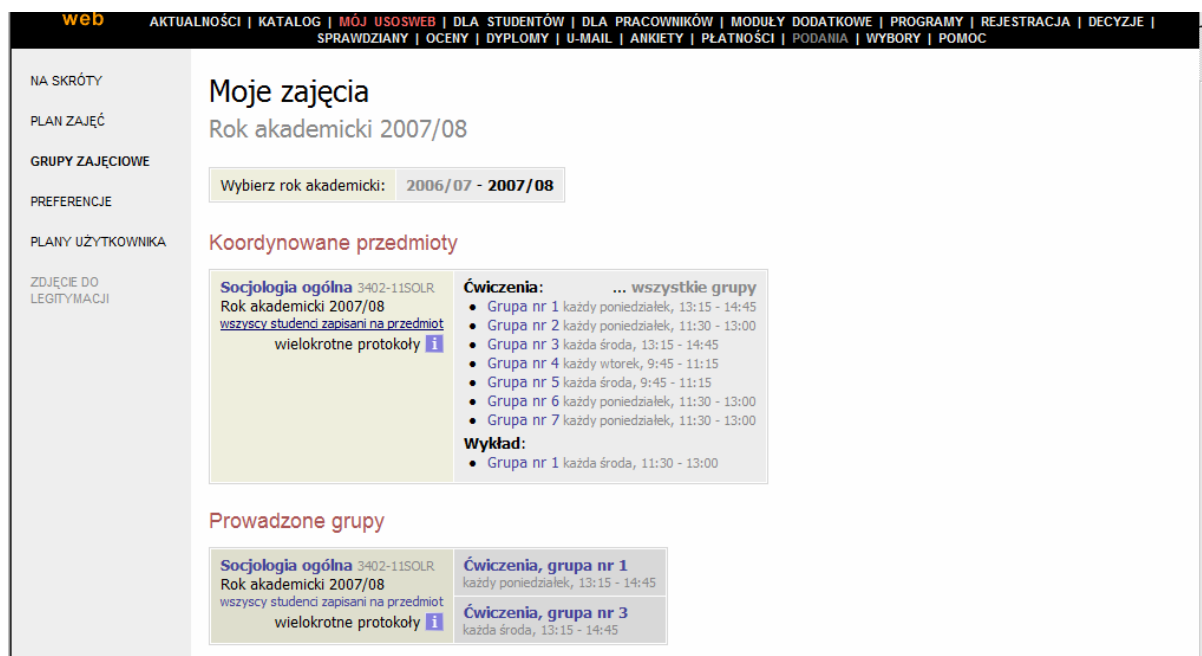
web AKTUALNOŚCI | KATALOG | MÓJ USOSWEB | DLA STUDENTÓW | DLA PRACOWNIKÓW | MODUŁY DODATKOWE | PROGRAMY | REJESTRACJA | DECYZJE | SPRAWDZIANY | OCENY | DYPLOMY | U-MAIL | ANKIETY | PŁATNOŚCI | PODANIA | WYBORY | POMOC

NA SKRÓTY

PLAN ZAJĘĆ

GRUPY ZAJĘCIOWE

PREFERENCJE

PLANY UŻYTKOWNIKA

ZDJĘCIE DO LEGITYMACJI

Moje zajęcia

Rok akademicki 2007/08

Wybierz rok akademicki: 2006/07 - 2007/08

Koordynowane przedmioty

Socjologia ogólna 3402-11SOLR
Rok akademicki 2007/08
wszyscy studenci zapisani na przedmiot
wielokrotne protokoły i

Ćwiczenia: ... wszystkie grupy
- Grupa nr 1 każdy poniedziałek, 13:15 - 14:45
- Grupa nr 2 każdy poniedziałek, 11:30 - 13:00
- Grupa nr 3 każda środa, 13:15 - 14:45
- Grupa nr 4 każdy wtorek, 9:45 - 11:15
- Grupa nr 5 każda środa, 9:45 - 11:15
- Grupa nr 6 każdy poniedziałek, 11:30 - 13:00
- Grupa nr 7 każdy poniedziałek, 11:30 - 13:00

Wykład:
- Grupa nr 1 każda środa, 11:30 - 13:00

Prowadzone grupy

Socjologia ogólna 3402-11SOLR
Rok akademicki 2007/08
wszyscy studenci zapisani na przedmiot
wielokrotne protokoły i

Ćwiczenia, grupa nr 1
każdy poniedziałek, 13:15 - 14:45

Ćwiczenia, grupa nr 3
każda środa, 13:15 - 14:45